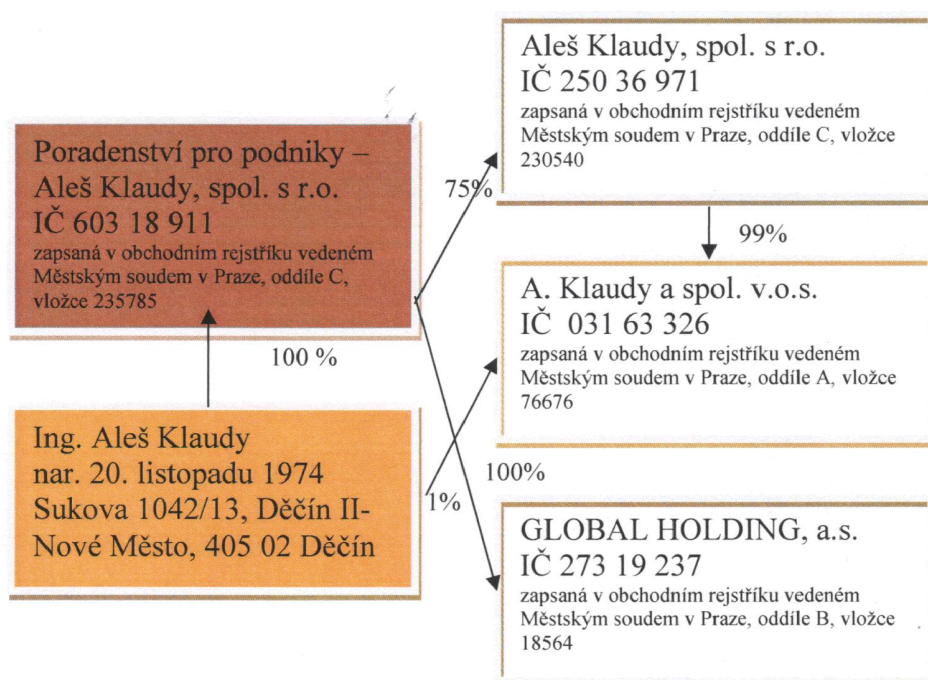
Poradenství pro podniky – Aleš Klaudy, spol. s r.o.
IČ 603 18 911
zapsaná v obchodním rejstříku vedeném Městským soudem v Praze, oddíle C, vložce 235785

100 %

Ing. Aleš Klaudy
nar. 20. listopadu 1974
Sukova 1042/13, Děčín II-Nové Město, 405 02 Děčín

75%

1%

100%

Aleš Klaudy, spol. s r.o.
IČ 250 36 971
zapsaná v obchodním rejstříku vedeném Městským soudem v Praze, oddíle C, vložce 230540

99%

A. Klaudy a spol. v.o.s.
IČ 031 63 326
zapsaná v obchodním rejstříku vedeném Městským soudem v Praze, oddíle A, vložce 76676

GLOBAL HOLDING, a.s.
IČ 273 19 237
zapsaná v obchodním rejstříku vedeném Městským soudem v Praze, oddíle B, vložce 18564